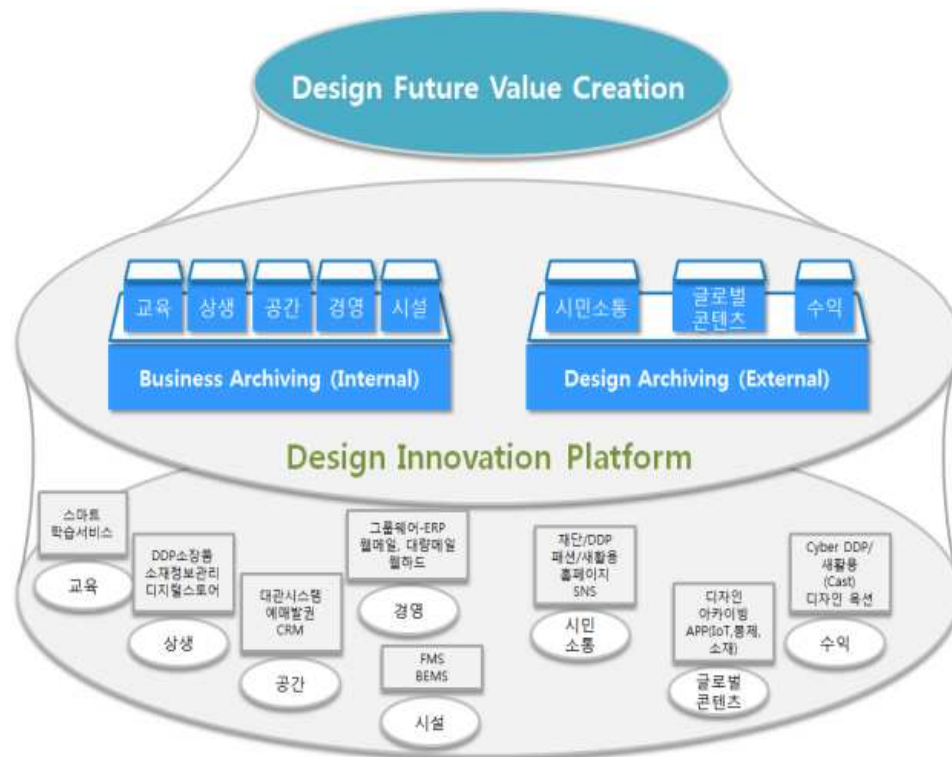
Design Future Value Creation

교육 상생 공간 경영 시설

Business Archiving (Internal)

시민소통 글로벌 콘텐츠 수익

Design Archiving (External)

Design Innovation Platform

스마트 학습서비스

교육

DDP소장품 소재정보관리 디지털스토어

상생

대관시스템 예매발권 CRM

공간

그룹웨어-ERP 웹메일, 대량메일 웹하드

경영

FMS BEMS

시설

재단/DDP 패션/새활용 홈페이지 SNS

시민 소통

디자인 아카이빙 APP(IoT,통제, 소재)

글로벌 콘텐츠

Cyber DDP/ 새활용 (Cast) 디자인 옥션

수익